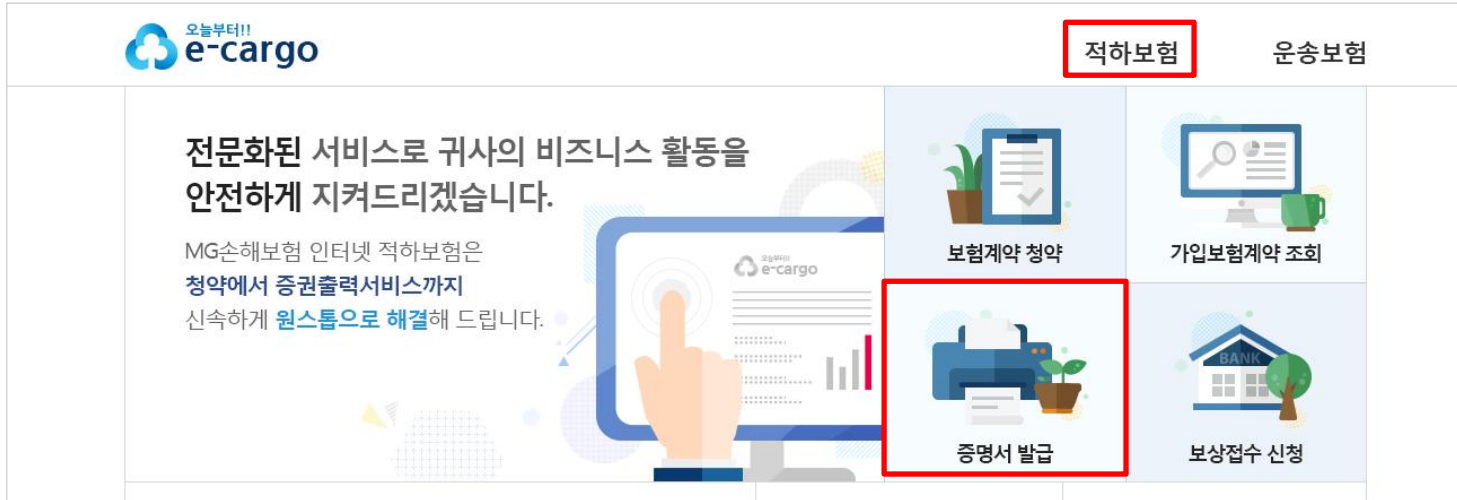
오늘부터!!
e-cargo

적하보험
운송보험

전문화된 서비스로 귀사의 비즈니스 활동을 안전하게 지켜드리겠습니다.

MG손해보험 인터넷 적하보험은
청약에서 증권출력서비스까지
신속하게 원스톱으로 해결해 드립니다.

오늘부터!!
e-cargo

보험계약 청약
가입보험계약 조회
증명서 발급
BANK
보상접수 신청